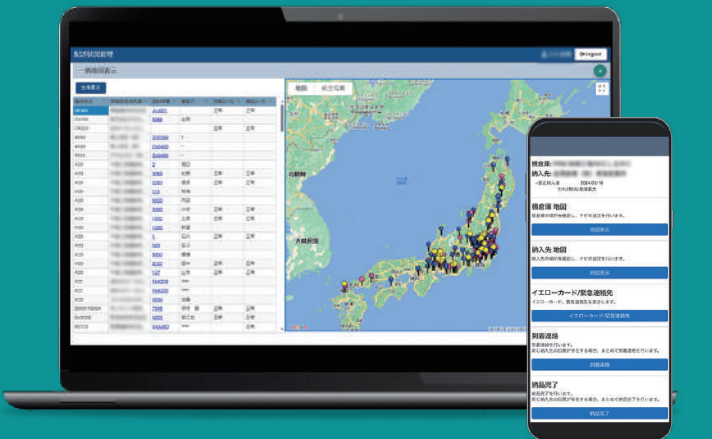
Logout

一覧地図表示

地図
航空写真

積込場:
納入先:

積込場 地図
積込場の地図を確認し、ナビを起動を行います。
地図表示

納入先 地図
納入先の地図を確認し、ナビを起動を行います。
地図表示

イエローカード/緊急連絡先
イエローカード、緊急連絡先を表示します。
イエローカード/緊急連絡先

到着連絡
到着連絡を行います。

到着連絡

納品完了
納品完了を行います。
納品完了